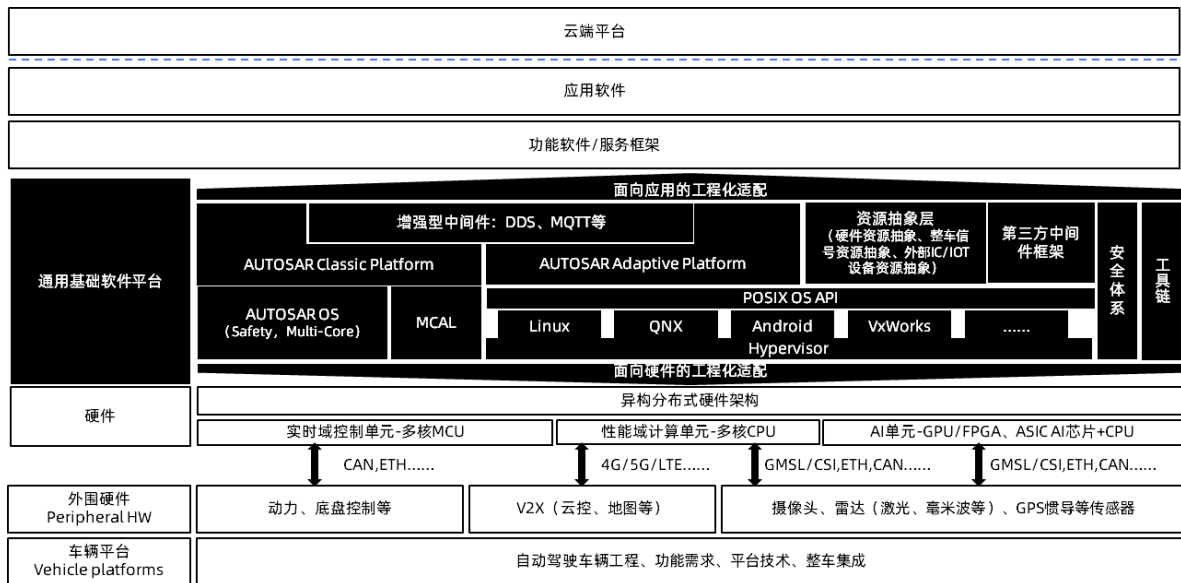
云端平台

应用软件

功能软件/服务框架

通用基础软件平台

面向应用的工程化适配

增强型中间件：DDS、MQTT等

资源抽象层
（硬件资源抽象、整车信号资源抽象、外部IC/IOT设备资源抽象）

第三方中间件框架

安全体系

工具链

AUTOSAR Classic Platform

AUTOSAR Adaptive Platform

AUTOSAR OS
（Safety，Multi-Core）

MCAL

POSIX OS API

Linux

QNX

Android

VxWorks

......

Hypervisor

面向硬件的工程化适配

硬件

异构分布式硬件架构

实时域控制单元-多核MCU

性能域计算单元-多核CPU

AI单元-GPU/FPGA、ASIC AI芯片+CPU

CAN,ETH......

4G/5G/LTE......

GMSL/CSI,ETH,CAN......

GMSL/CSI,ETH,CAN......

外围硬件
Peripheral HW

动力、底盘控制等

V2X（云控、地图等）

摄像头、雷达（激光、毫米波等）、GPS惯导等传感器

车辆平台
Vehicle platforms

自动驾驶车辆工程、功能需求、平台技术、整车集成